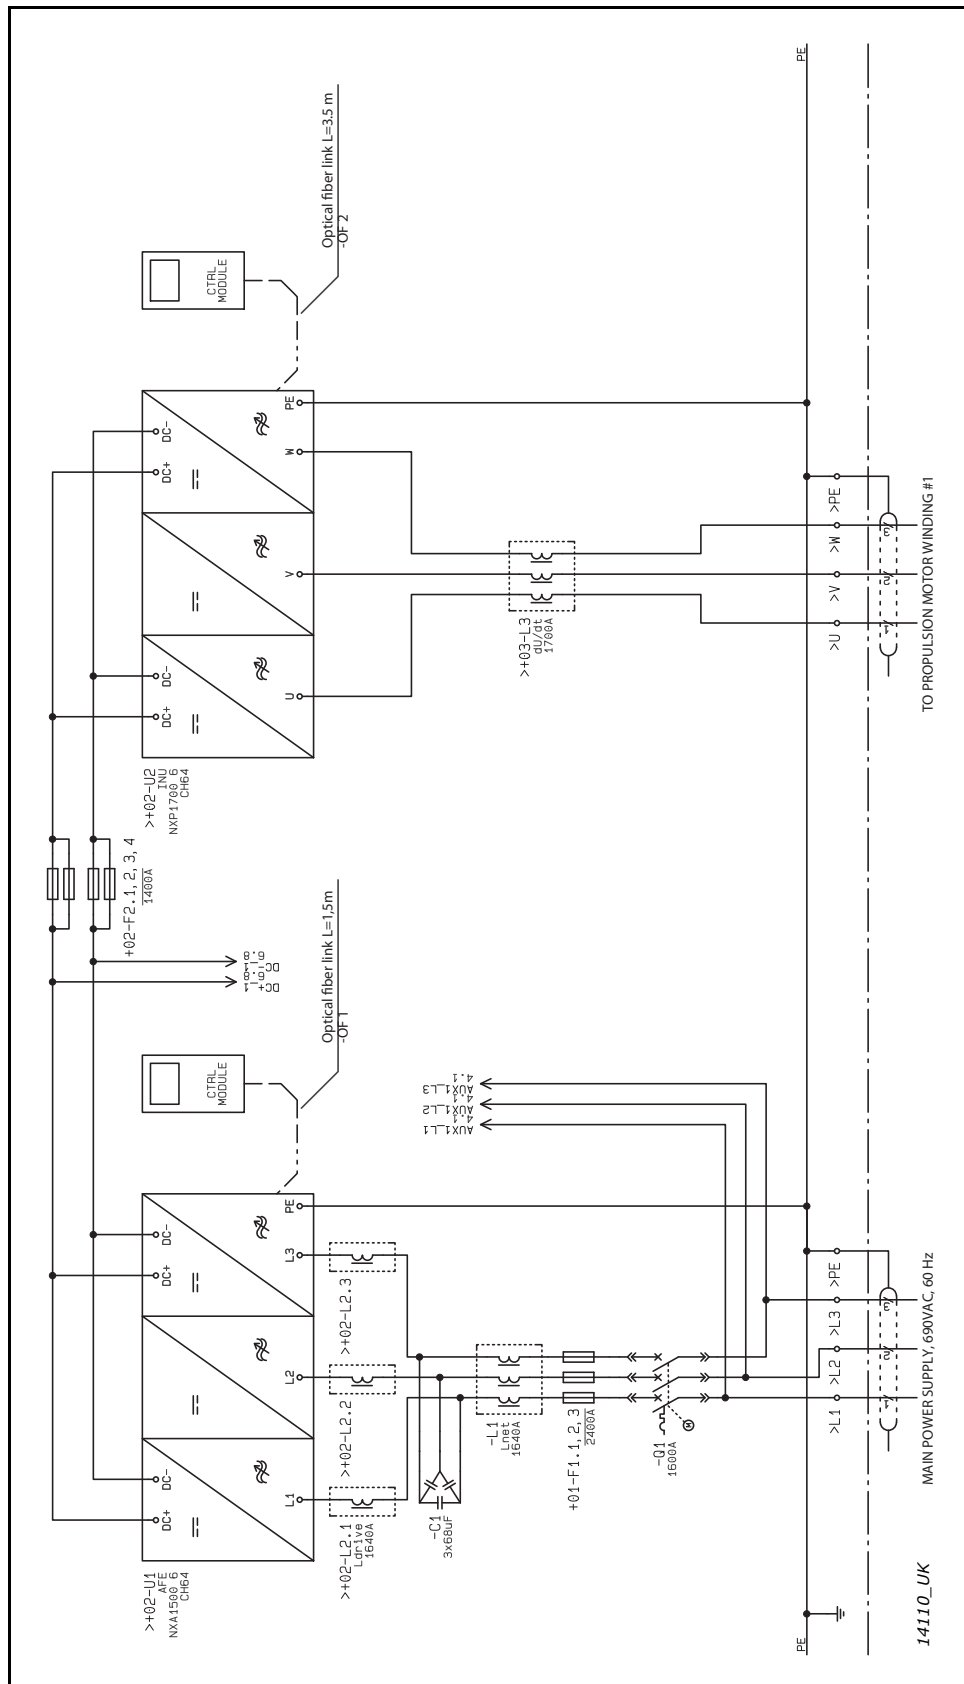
Optical fiber link L=3.5 m
-OF 2

CTRL
MODULE

PE
W
V
U
DC-
DC+
DC-
DC+

>+02-U2
INU
NXP1700 6
CH64

>+03-L3
dU/dt
1700A

>U >V >W >PE
TO PROPULSION MOTOR WINDING #1

PE

+02-F2.1, 2, 3, 4
1400A

DC+ 1.6
DC- 1.6

Optical fiber link L=1,5m
-OF 1

CTRL
MODULE

AUX1_L1 4.1
AUX1_L2 4.1
AUX1_L3 4.1

>+02-U1
AFE
NXA1500 6
CH64

DC+
DC-
DC+
DC-
L1
L2
L3
PE

>+02-L2.1
Ldrive
1640A

>+02-L2.2
>+02-L2.3

-C1
3x68uF

-L1
Lnet
1640A

+01-F1.1, 2, 3
2400A

-Q1
1600A

>L1 >L2 >L3 >PE
MAIN POWER SUPPLY, 690VAC, 60 Hz

PE

14110_UK